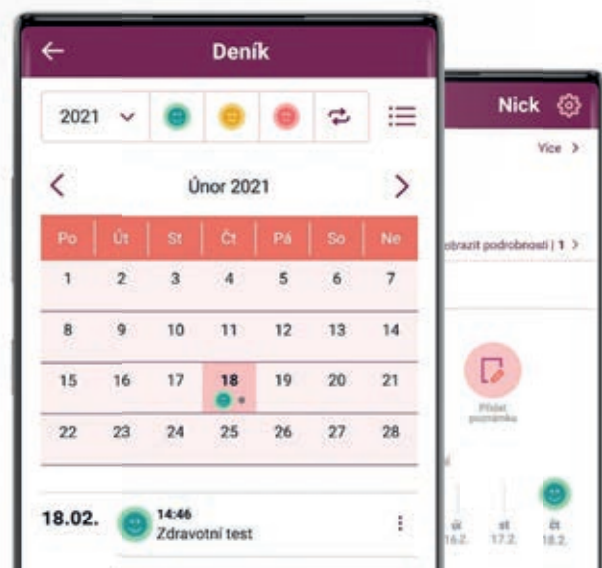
Deník

2021

Únor 2021

| Po | Út | St | Čt | Pá | So | Ne |
|---|---|---|---|---|---|---|
| 1 | 2 | 3 | 4 | 5 | 6 | 7 |
| 8 | 9 | 10 | 11 | 12 | 13 | 14 |
| 15 | 16 | 17 | 18 | 19 | 20 | 21 |
| 22 | 23 | 24 | 25 | 26 | 27 | 28 |

18.02. 14:46 Zdravotní test

Nick

Více >

zobrazit podrobnosti | 1 >

Přidat poznámku

út 16.2. st 17.2. čt 18.2.